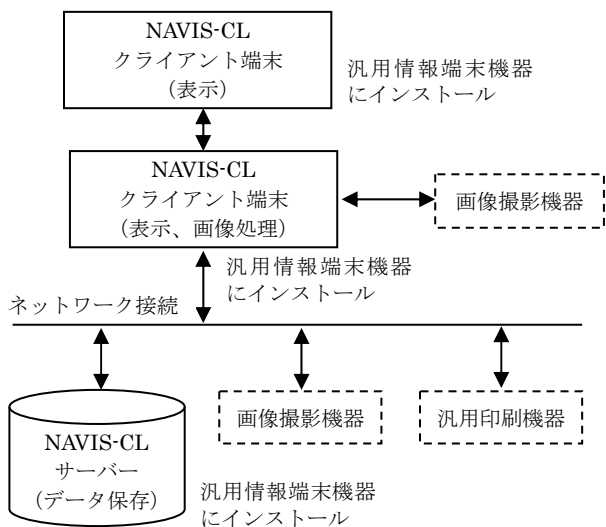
NAVIS-CL
クライアント端末
（表示）

汎用情報端末機器
にインストール

NAVIS-CL
クライアント端末
（表示、画像処理）

画像撮影機器

汎用情報端末機器
にインストール

ネットワーク接続

NAVIS-CL
サーバー
（データ保存）

汎用情報端末機器
にインストール

画像撮影機器

汎用印刷機器